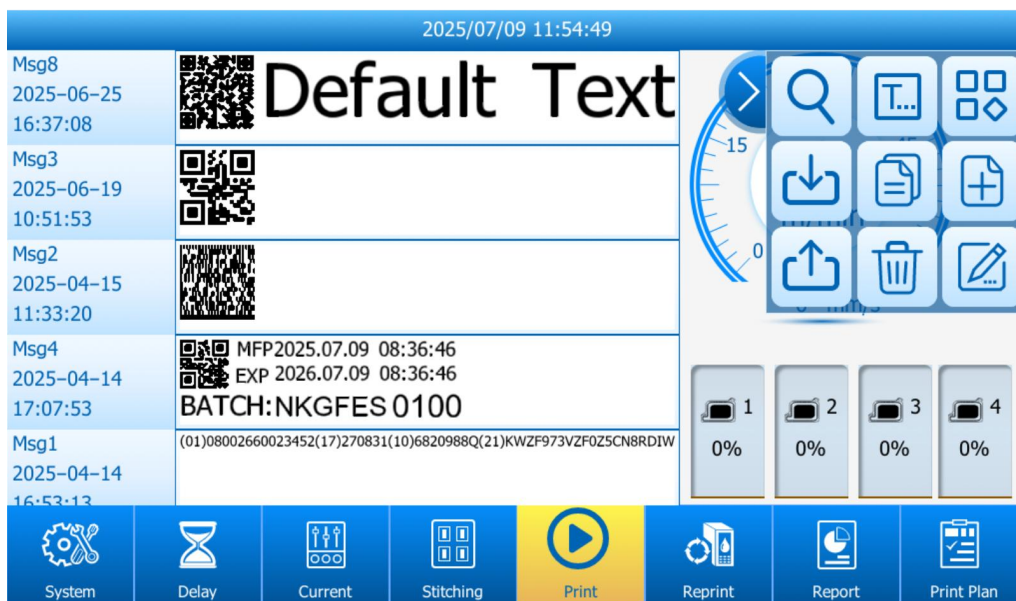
2025/07/09 11:54:49

Msg8
2025-06-25
16:37:08

Default Text

Msg3
2025-06-19
10:51:53

Msg2
2025-04-15
11:33:20

Msg4
2025-04-14
17:07:53

MFP2025.07.09 08:36:46
EXP 2026.07.09 08:36:46
BATCH:NKGFES 0100

Msg1
2025-04-14
16:53:13

(01)08002660023452(17)270831(10)6820988Q(21)KWZF973VZF0Z5CN8RDIW

15

0

T...

1
0%

2
0%

3
0%

4
0%

System

Delay

Current

Stitching

Print

Reprint

Report

Print Plan